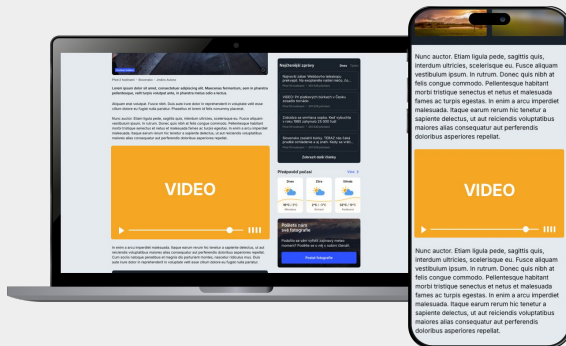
VIDEO

Nejčtenější zprávy

Zobrazit další zprávy

Předpověď počasí

Pošlete nám své fotografie

Poslat fotografie

Nunc auctor. Etiam ligula pede, sagittis quis, interdum ultricies, scelerisque eu. Fusce aliquam vestibulum ipsum. In rutrum. Donec quis nibh at felis congue commodo. Pellentesque habitant morbi tristique senectus et netus et malesuada fames ac turpis egestas. In enim a arcu imperdiet malesuada. Itaque earum rerum hic tenetur a sapiente delectus, ut aut reiciendis voluptatibus maiores alias consequatur aut perferendis doloribus asperiores repellat.

VIDEO

Nunc auctor. Etiam ligula pede, sagittis quis, interdum ultricies, scelerisque eu. Fusce aliquam vestibulum ipsum. In rutrum. Donec quis nibh at felis congue commodo. Pellentesque habitant morbi tristique senectus et netus et malesuada fames ac turpis egestas. In enim a arcu imperdiet malesuada. Itaque earum rerum hic tenetur a sapiente delectus, ut aut reiciendis voluptatibus maiores alias consequatur aut perferendis doloribus asperiores repellat.